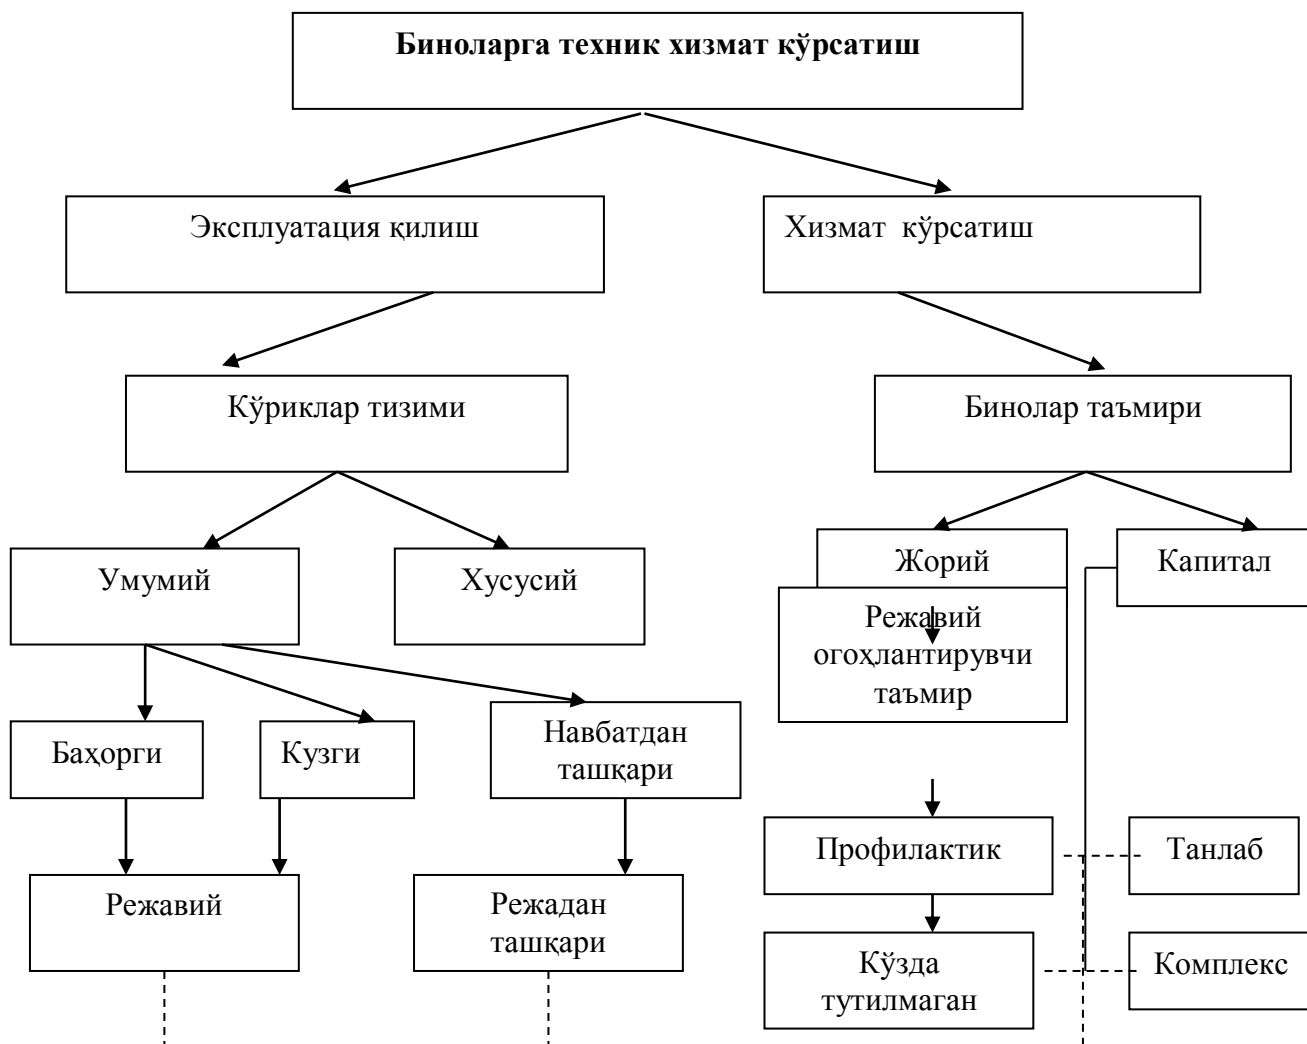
Биноларга техник хизмат кўрсатиш

Эксплуатация қилиш

Хизмат кўрсатиш

Кўриклар тизими

Бинолар таъмири

Умумий

Хусусий

Жорий

Капитал

Режавий огоҳлантирувчи таъмир

Баҳорги

Кузги

Навбатдан ташқари

Профилактик

Танлаб

Режавий

Режадан ташқари

Кўзда тутилмаган

Комплекс